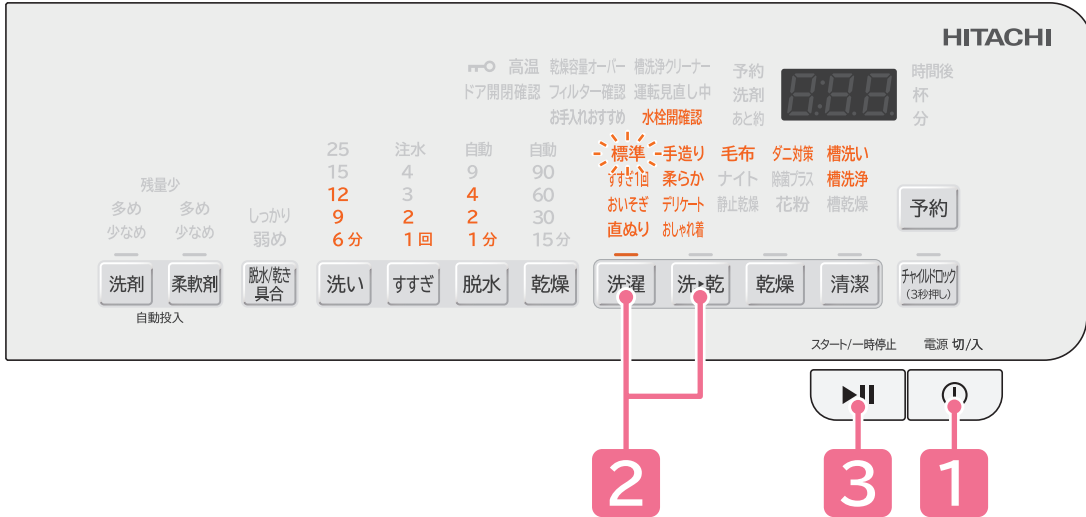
HITACHI

高温 乾燥容量オーバー 槽洗浄クリーナー
ドア開閉確認 フィルター確認 運転見直し中
お手入れおすすめ 水栓開確認

予約
洗剤
あと約

8:88

時間後
杯
分

残量少
多め 多め
少なめ 少なめ

しっかり
弱め

25 15 12 9 6分
注水 4 3 2 1回
自動 9 4 2 1分
自動 90 60 30 15分

標準 手造り 毛布 ダニ対策 槽洗い
すすぎ1回 柔らか ナイト 除菌プラス 槽洗浄
おいそぎ デリケート 静止乾燥 花粉 槽乾燥
直ぬり おしゃれ着

予約

洗剤 柔軟剤 脱水/乾き具合 洗い すすぎ 脱水 乾燥 洗濯 洗・乾 乾燥 清潔 チャイルドロック (3秒押し)

自動投入

スタート/一時停止 電源 切/入

2 3 1